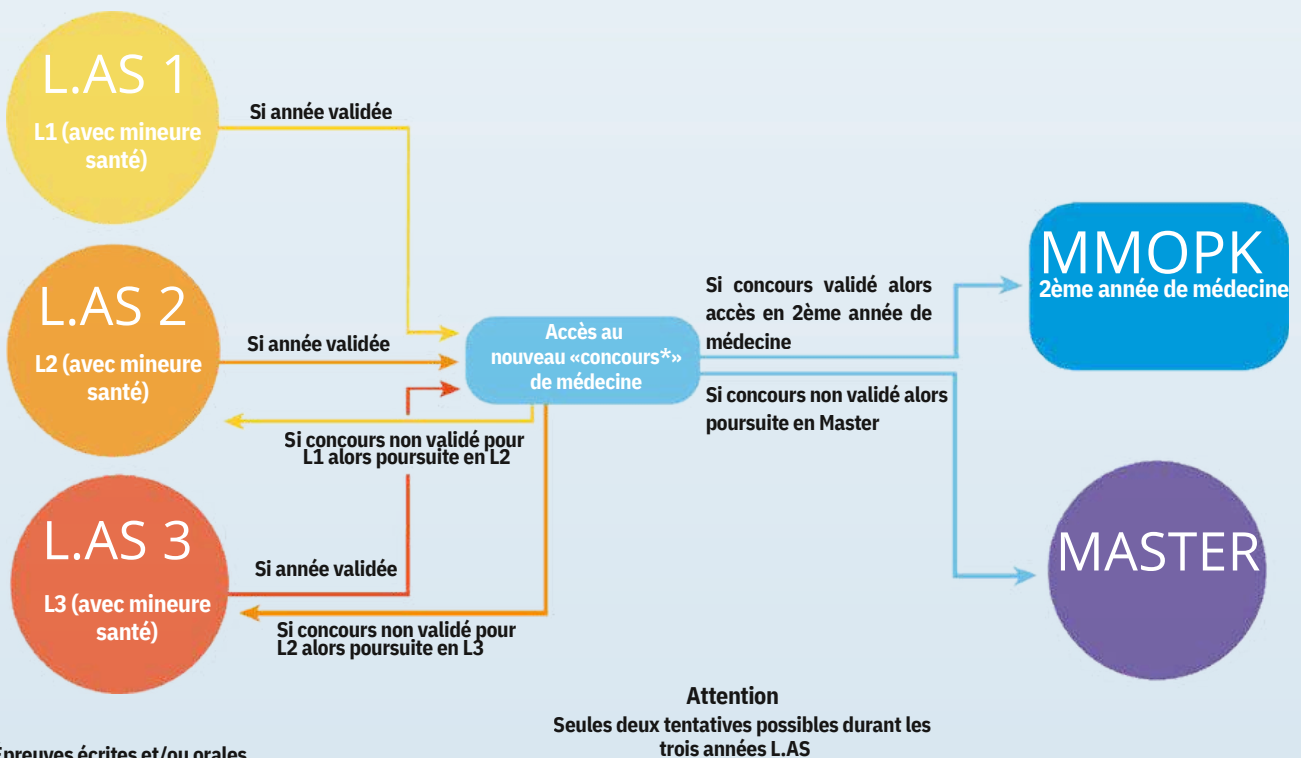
L.AS 1
L1 (avec mineure santé)

Si année validée

L.AS 2
L2 (avec mineure santé)

Si année validée

Accès au nouveau «concours*» de médecine

Si concours non validé pour L1 alors poursuite en L2

L.AS 3
L3 (avec mineure santé)

Si année validée

Si concours non validé pour L2 alors poursuite en L3

Si concours validé alors accès en 2ème année de médecine

MMOPK
2ème année de médecine

Si concours non validé alors poursuite en Master

MASTER

Attention
Seules deux tentatives possibles durant les trois années L.AS

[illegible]preuves écrites et/ou orales